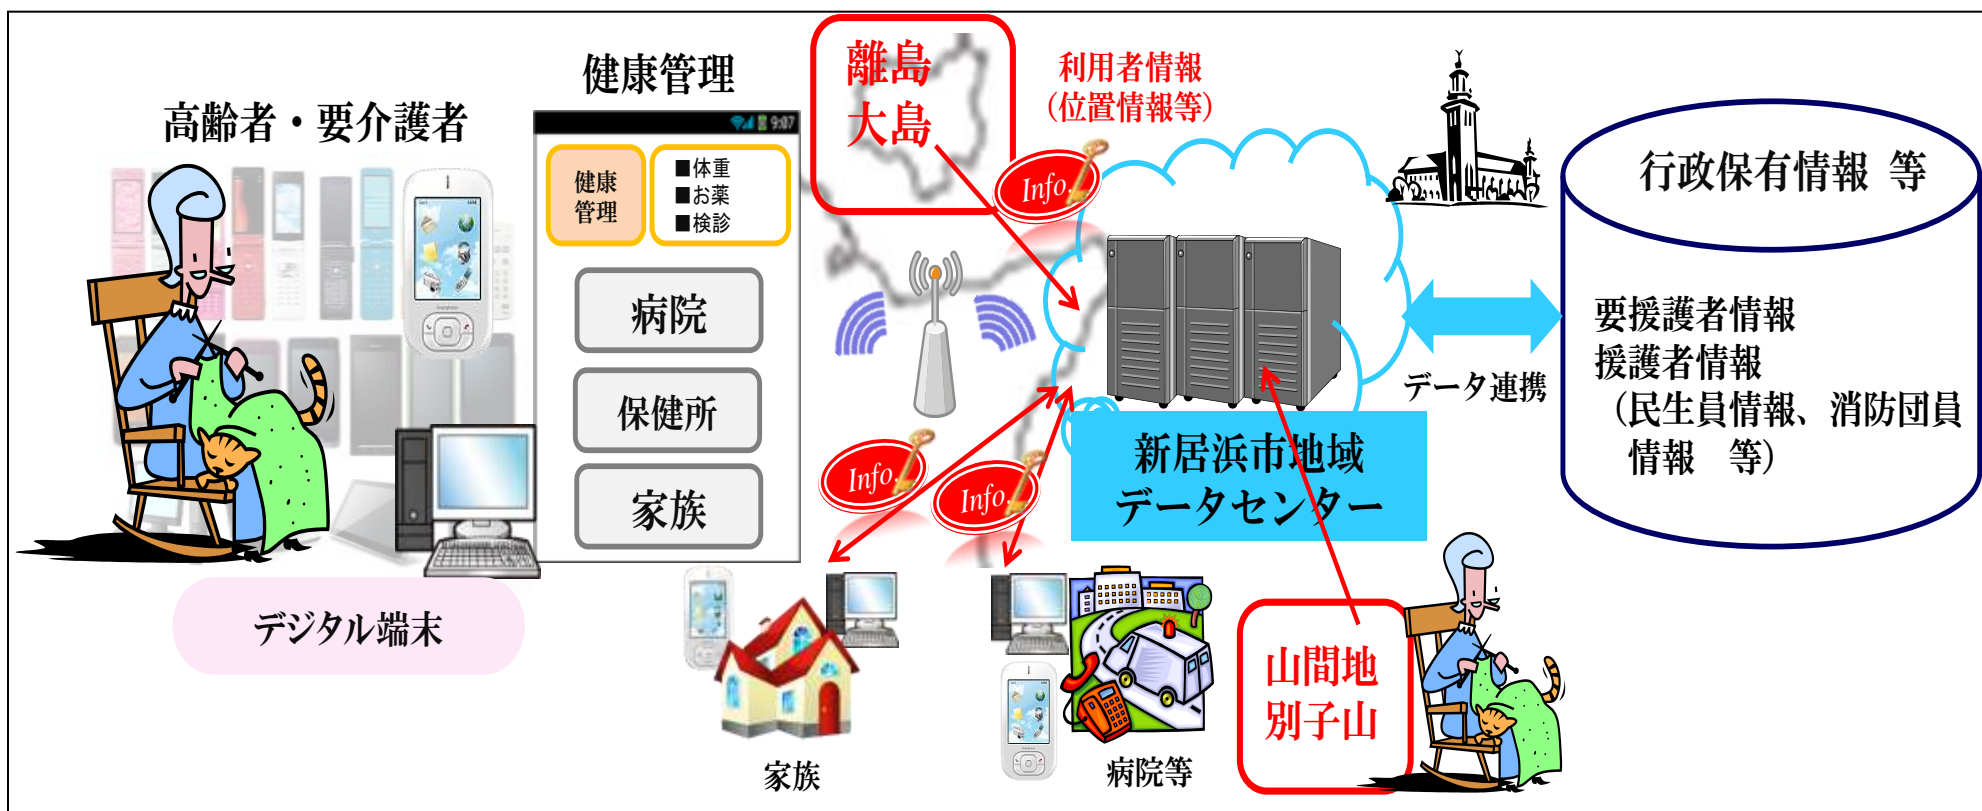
高齢者・要介護者

健康管理

9:07

健康管理

■体重
■お薬
■検診

病院

保健所

家族

デジタル端末

離島
大島

利用者情報
(位置情報等)

Info

Info

Info

新居浜市地域
データセンター

データ連携

行政保有情報 等

要援護者情報
援護者情報
(民生員情報、消防団員情報 等)

家族

病院等

山間地
別子山